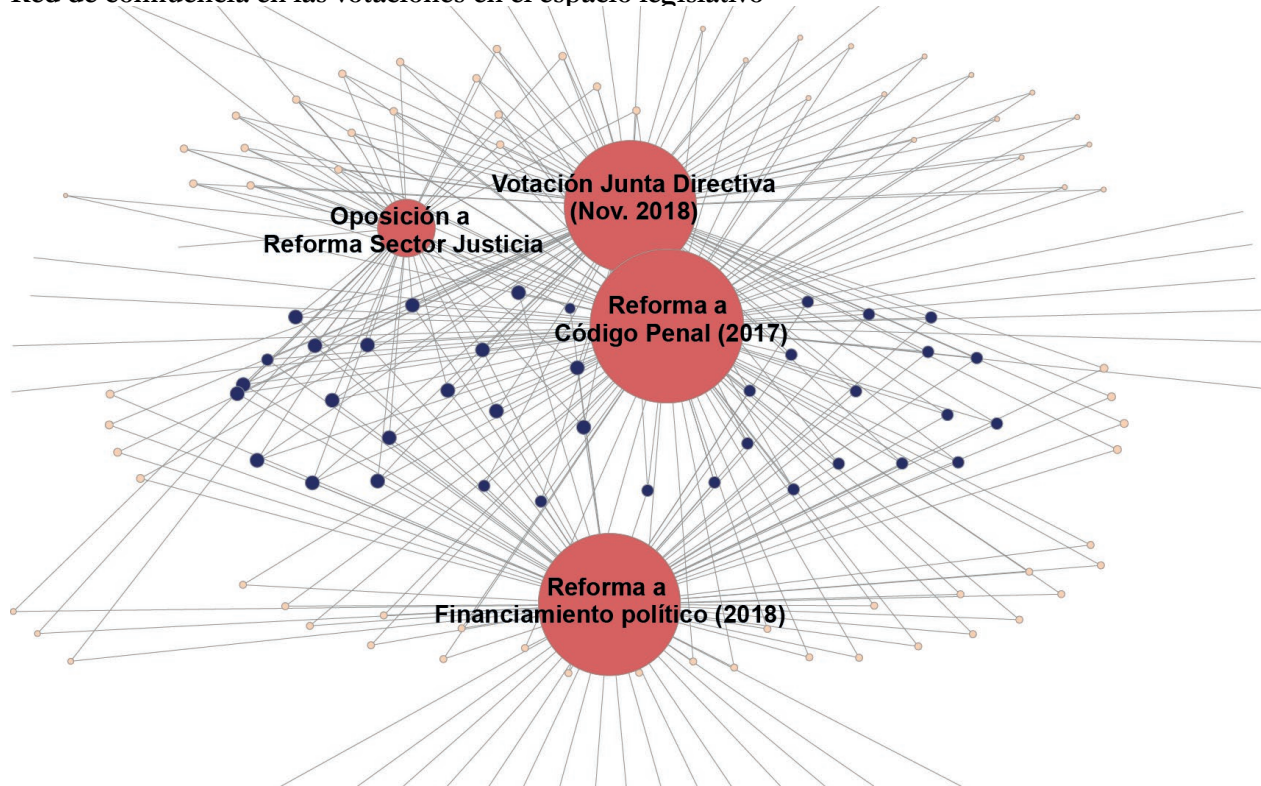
Red de confluencia en las votaciones en el espacio legislativo

Votación Junta Directiva (Nov. 2018)

Oposición a Reforma Sector Justicia

Reforma a Código Penal (2017)

Reforma a Financiamiento político (2018)